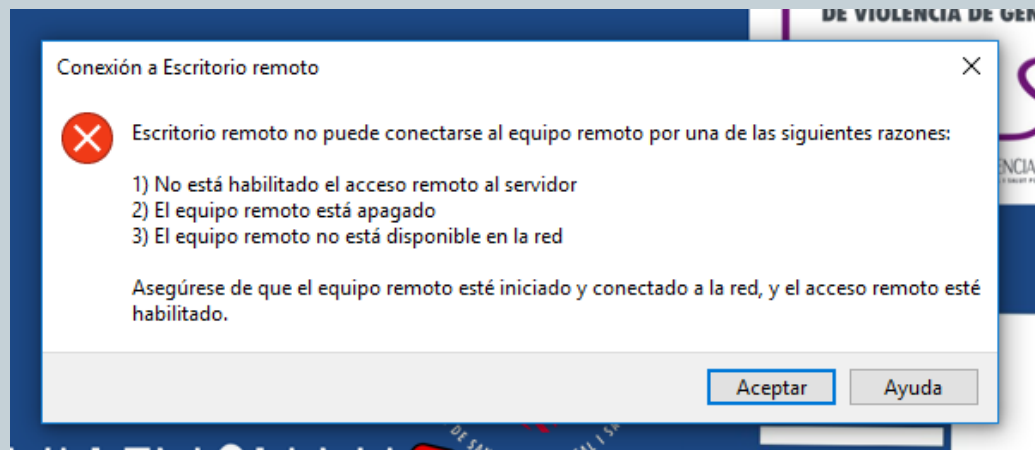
DE VIOLENCIA DE GEN

Conexión a Escritorio remoto

Escritorio remoto no puede conectarse al equipo remoto por una de las siguientes razones:

1) No está habilitado el acceso remoto al servidor
2) El equipo remoto está apagado
3) El equipo remoto no está disponible en la red

Asegúrese de que el equipo remoto esté iniciado y conectado a la red, y el acceso remoto esté habilitado.

Aceptar

Ayuda

ENCIA

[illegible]